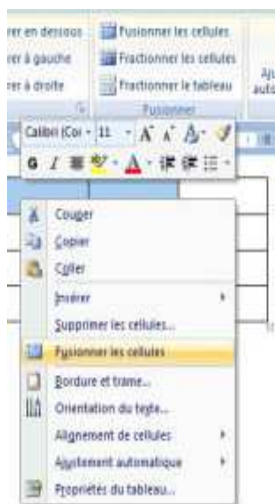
rer en dessous
rer à gauche
rer à droite
Fusionner les cellules
Fractionner les cellules
Fractionner le tableau
Fusionner
Aj
auto
Calibri (Co ~ 11 ~ A A
G I
Couper
Copier
Coller
Insérer
Supprimer les cellules...
Fusionner les cellules
Bordure et trame...
Orientation du texte...
Alignement de cellules
Ajustement automatique
Propriétés du tableau...